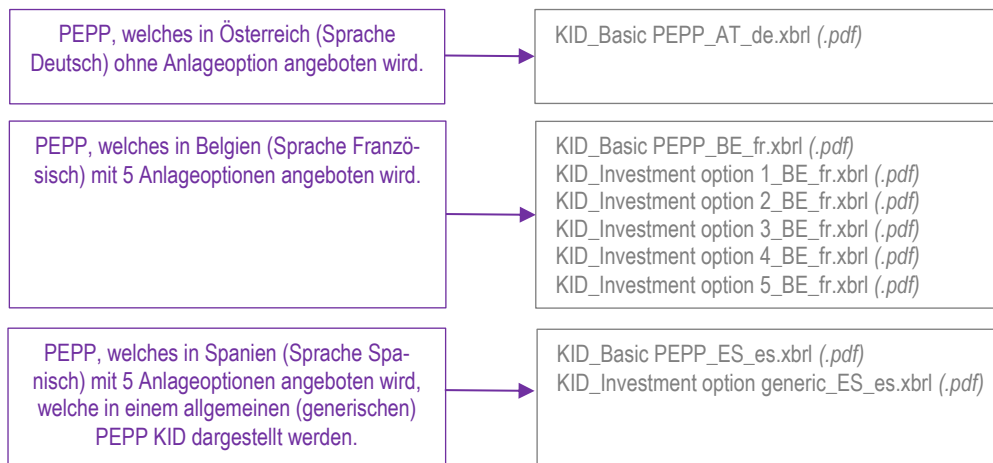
PEPP, welches in Österreich (Sprache Deutsch) ohne Anlageoption angeboten wird.

KID_Basic PEPP_AT_de.xbrl *(.pdf)*

PEPP, welches in Belgien (Sprache Französisch) mit 5 Anlageoptionen angeboten wird.

KID_Basic PEPP_BE_fr.xbrl *(.pdf)*
KID_Investment option 1_BE_fr.xbrl *(.pdf)*
KID_Investment option 2_BE_fr.xbrl *(.pdf)*
KID_Investment option 3_BE_fr.xbrl *(.pdf)*
KID_Investment option 4_BE_fr.xbrl *(.pdf)*
KID_Investment option 5_BE_fr.xbrl *(.pdf)*

PEPP, welches in Spanien (Sprache Spanisch) mit 5 Anlageoptionen angeboten wird, welche in einem allgemeinen (generischen) PEPP KID dargestellt werden.

KID_Basic PEPP_ES_es.xbrl *(.pdf)*
KID_Investment option generic_ES_es.xbrl *(.pdf)*